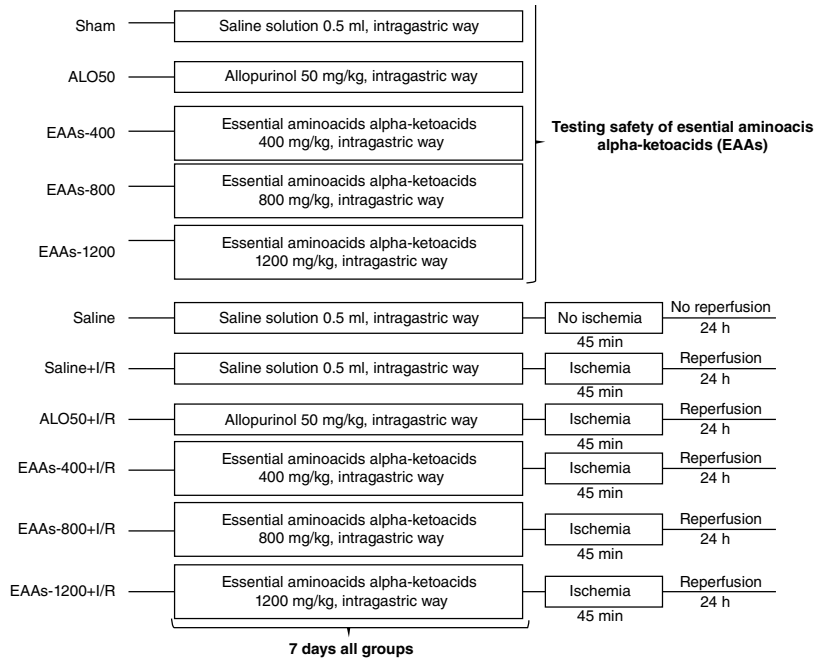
Sham — Saline solution 0.5 ml, intragastric way

ALO50 — Allopurinol 50 mg/kg, intragastric way

EAAs-400 — Essential aminoacids alpha-ketoacids 400 mg/kg, intragastric way

EAAs-800 — Essential aminoacids alpha-ketoacids 800 mg/kg, intragastric way

EAAs-1200 — Essential aminoacids alpha-ketoacids 1200 mg/kg, intragastric way

Testing safety of esential aminoacis alpha-ketoacids (EAAs)

Saline — Saline solution 0.5 ml, intragastric way — No ischemia 45 min — No reperfusion 24 h

Saline+I/R — Saline solution 0.5 ml, intragastric way — Ischemia 45 min — Reperfusion 24 h

ALO50+I/R — Allopurinol 50 mg/kg, intragastric way — Ischemia 45 min — Reperfusion 24 h

EAAs-400+I/R — Essential aminoacids alpha-ketoacids 400 mg/kg, intragastric way — Ischemia 45 min — Reperfusion 24 h

EAAs-800+I/R — Essential aminoacids alpha-ketoacids 800 mg/kg, intragastric way — Ischemia 45 min — Reperfusion 24 h

EAAs-1200+I/R — Essential aminoacids alpha-ketoacids 1200 mg/kg, intragastric way — Ischemia 45 min — Reperfusion 24 h

7 days all groups